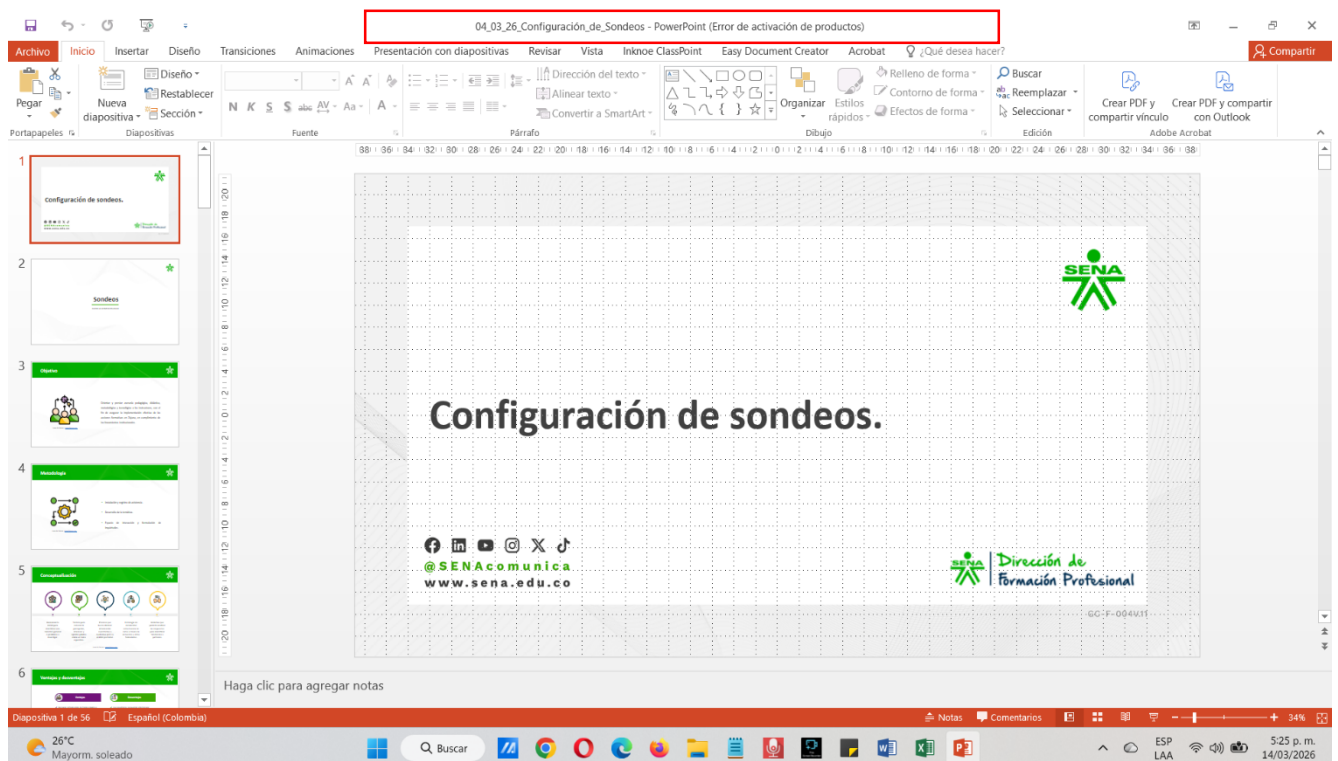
04_03_26_Configuración_de_Sondeos - PowerPoint (Error de activación de productos)

Archivo Inicio Insertar Diseño Transiciones Animaciones Presentación con diapositivas Revisar Vista Inknoe ClassPoint Easy Document Creator Acrobat ¿Qué desea hacer? Compartir

Pegar Nueva diapositiva Diseño Restablecer Sección Dirección del texto Alinear texto Convertir a SmartArt Organizar Estilos rápidos Relleno de forma Contorno de forma Efectos de forma Buscar Reemplazar Seleccionar Crear PDF y compartir vínculo Crear PDF y compartir con Outlook

Portapapeles Diapositivas Fuente Párrafo Dibujo Edición Adobe Acrobat

1 Configuración de sondeos.
2 Sondeos
3 Objetivo
4 Metodología
5 Conceptualización
6 Ventajas y desventajas

SENA

Configuración de sondeos.

@SENAcomunica
www.sena.edu.co

Dirección de Formación Profesional

GC-F-004V.11

Haga clic para agregar notas

Diapositiva 1 de 56 Español (Colombia) Notas Comentarios 34%

26°C Mayorm. soleado Buscar ESP LAA 5:25 p. m. 14/03/2026